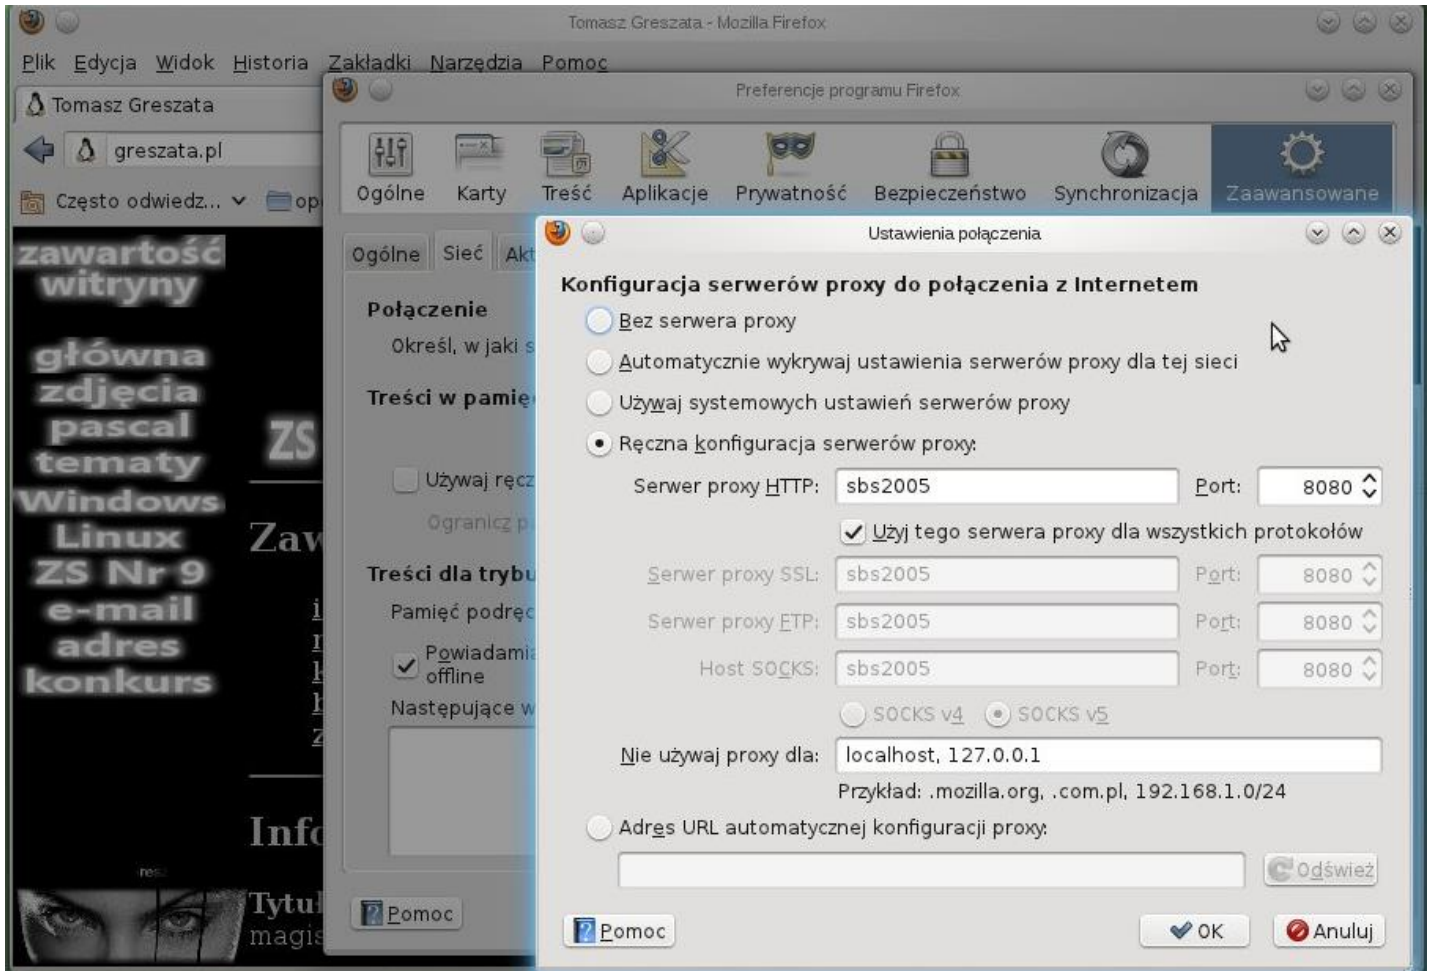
Tomasz Greszata - Mozilla Firefox

Plik Edycja Widok Historia Zakładki Narzędzia Pomoc

Tomasz Greszata

greszata.pl

Często odwiedz... op

zawartość witryny
główna
zdjęcia
pascal
tematy
Windows
Linux
ZS Nr 9
e-mail
adres
konkurs

ZS

Zaw

Info

Tytu
magis

Preferencje programu Firefox

Ogólne Karty Treść Aplikacje Prywatność Bezpieczeństwo Synchronizacja Zaawansowane

Ogólne Sieć Akt

Połączenie
Określ, w jaki s

Treści w pamię

Używaj ręcz
Ogranicz p

Treści dla trybu
Pamięć podręc
Powiadami offline
Następujące w

Pomoc

Ustawienia połączenia

Konfiguracja serwerów proxy do połączenia z Internetem

Bez serwera proxy
Automatycznie wykrywaj ustawienia serwerów proxy dla tej sieci
Używaj systemowych ustawień serwerów proxy
Ręczna konfiguracja serwerów proxy:

Serwer proxy HTTP: sbs2005 Port: 8080
Użyj tego serwera proxy dla wszystkich protokołów
Serwer proxy SSL: sbs2005 Port: 8080
Serwer proxy FTP: sbs2005 Port: 8080
Host SOCKS: sbs2005 Port: 8080
SOCKS v4 SOCKS v5
Nie używaj proxy dla: localhost, 127.0.0.1
Przykład: .mozilla.org, .com.pl, 192.168.1.0/24

Adres URL automatycznej konfiguracji proxy:

Odśwież

Pomoc OK Anuluj